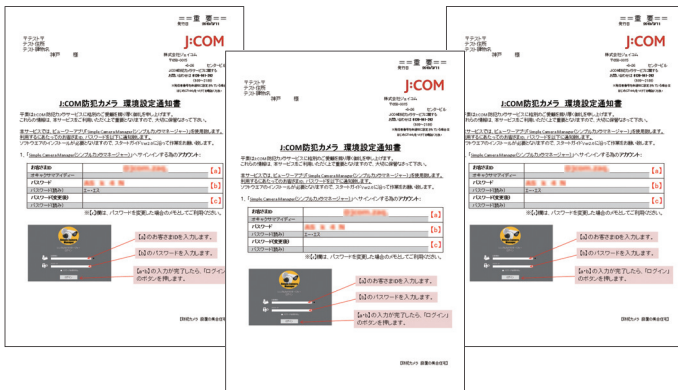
＝＝重　要＝＝

テスト住所
テスト建物名
神戸　様

株式会社ジェイコム

J:COM

J:COM防犯カメラ　環境設定通知書

お客さまID
パスワード
パスワード(変更後)

【a】
【b】
【c】

【a】のお客さまIDを入力します。
【b】のパスワードを入力します。
【a】【b】の入力が完了したら、「ログイン」のボタンを押します。

＝＝重　要＝＝

テスト住所
テスト建物名
神戸　様

株式会社ジェイコム

J:COM

J:COM防犯カメラ　環境設定通知書

1.「Simple Camera Manager(シンプルカメラマネージャー)」へサインインする為のアカウント：

お客さまID
パスワード
パスワード(変更後)

【a】
【b】
【c】

※【c】欄は、パスワードを変更した場合のメモとしてご利用ください。

【a】のお客さまIDを入力します。
【b】のパスワードを入力します。
【a】【b】の入力が完了したら、「ログイン」のボタンを押します。

＝＝重　要＝＝

テスト住所
テスト建物名
神戸　様

株式会社ジェイコム

J:COM

J:COM防犯カメラ　環境設定通知書

お客さまID
パスワード
パスワード(変更後)

【a】
【b】
【c】

【a】のお客さまIDを入力します。
【b】のパスワードを入力します。
【a】【b】の入力が完了したら、「ログイン」のボタンを押します。